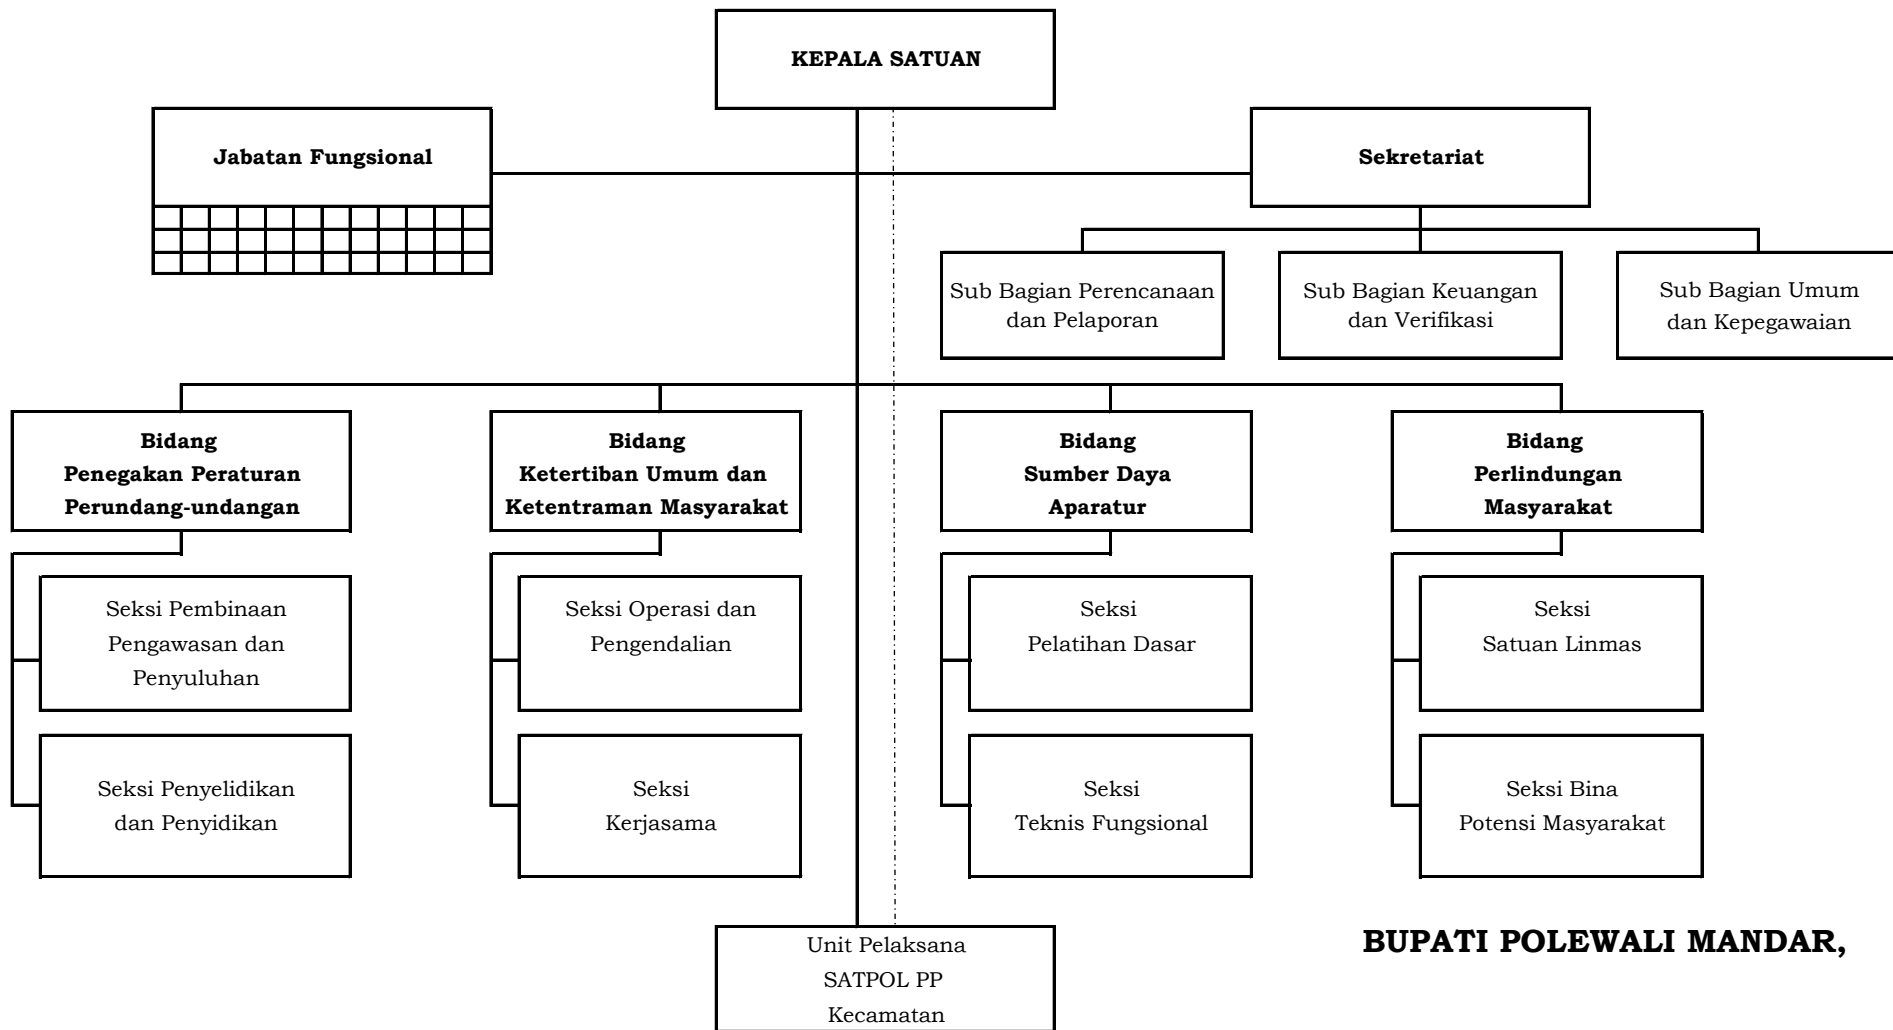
KEPALA SATUAN

Jabatan Fungsional

Sekretariat

Sub Bagian Perencanaan dan Pelaporan

Sub Bagian Keuangan dan Verifikasi

Sub Bagian Umum dan Kepegawaian

Bidang Penegakan Peraturan Perundang-undangan

Seksi Pembinaan Pengawasan dan Penyuluhan

Seksi Penyelidikan dan Penyidikan

Bidang Ketertiban Umum dan Ketentraman Masyarakat

Seksi Operasi dan Pengendalian

Seksi Kerjasama

Bidang Sumber Daya Aparatur

Seksi Pelatihan Dasar

Seksi Teknis Fungsional

Bidang Perlindungan Masyarakat

Seksi Satuan Linmas

Seksi Bina Potensi Masyarakat

Unit Pelaksana SATPOL PP Kecamatan

BUPATI POLEWALI MANDAR,